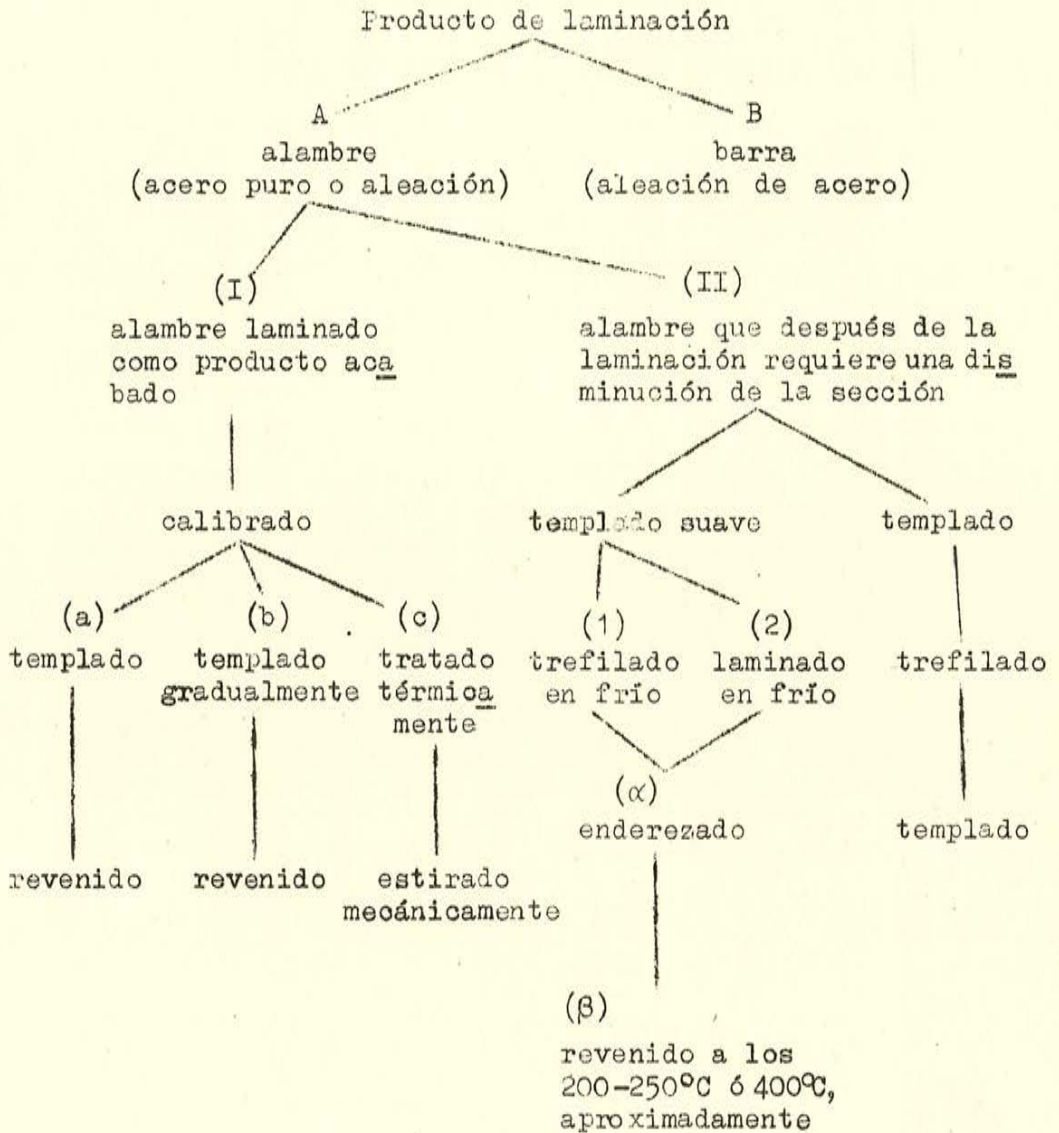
Producto de laminación

A
alambre
(acero puro o aleación)

B
barra
(aleación de acero)

(I)
alambre laminado como producto acabado

(II)
alambre que después de la laminación requiere una disminución de la sección

calibrado

(a)
templado

revenido

(b)
templado gradualmente

revenido

(c)
tratado térmicamente

estirado mecánicamente

templado suave

(1)
trefilado en frío

(2)
laminado en frío

(α)
enderezado

(β)
revenido a los 200-250°C ó 400°C, aproximadamente

templado

trefilado

templado